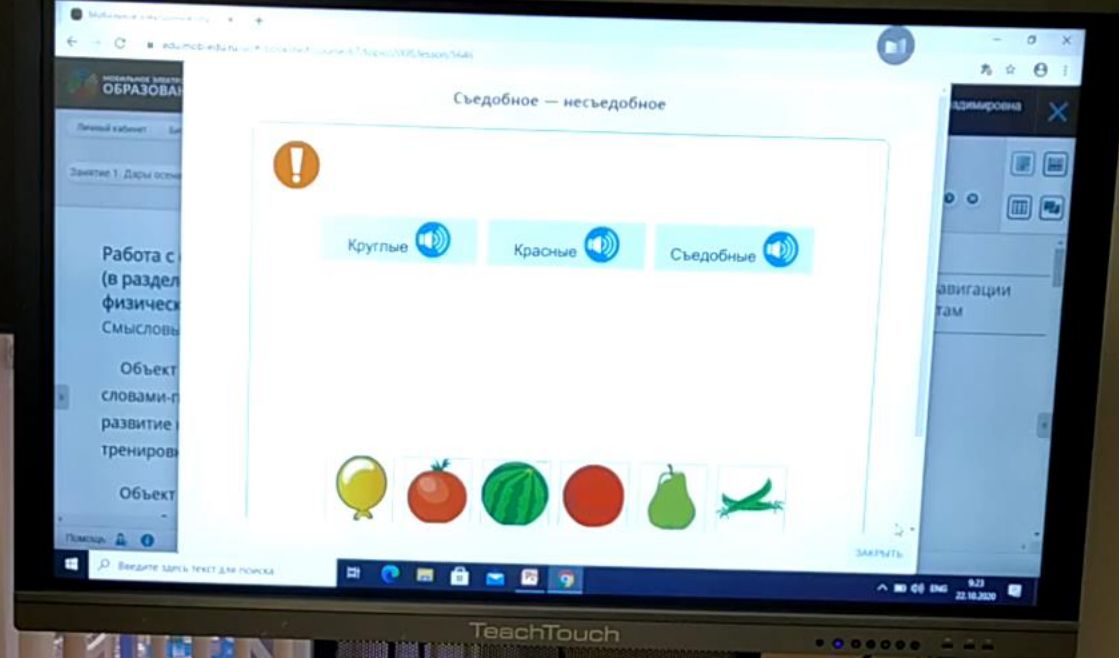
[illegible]

edu.mob-edu.ru/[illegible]

МОБИЛЬНОЕ ЭЛЕКТРОННОЕ ОБРАЗОВАН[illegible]

Личный кабинет

Занятие 1. Дары осен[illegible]

Работа с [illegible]
(в раздел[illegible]
физическ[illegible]
Смыслов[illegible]

Объект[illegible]
словами-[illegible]
развитие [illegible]
трениров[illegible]

Объект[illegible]

Помощь

Съедобное — несъедобное

!

Круглые

Красные

Съедобные

ЗАКРЫТЬ

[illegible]адимировна

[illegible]авигации
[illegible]там

Введите здесь текст для поиска

ENG

9:23
22.10.2020

TeachTouch